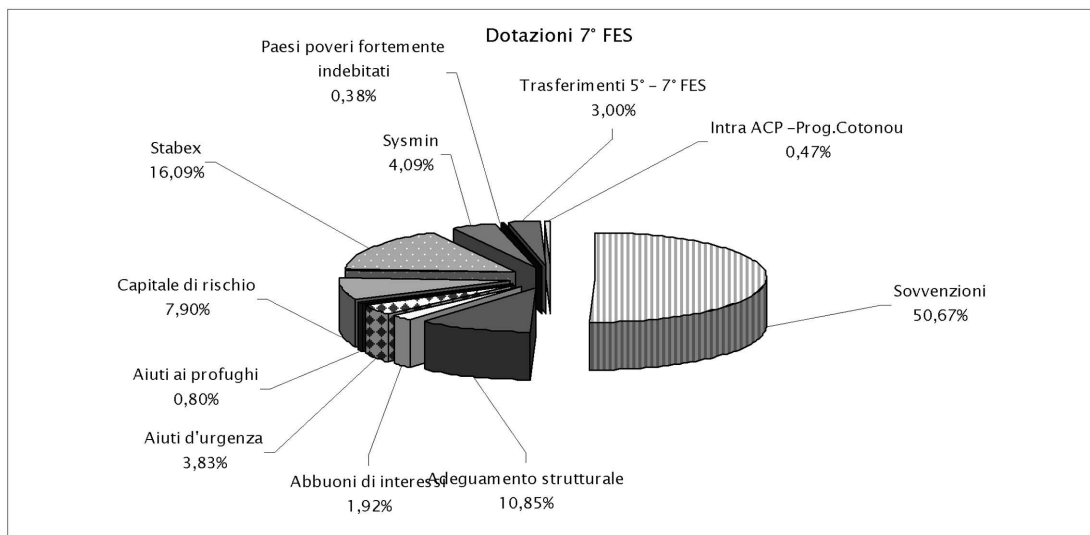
Dotazioni 7° FES

Paesi poveri fortemente indebitati
0,38%

Trasferimenti 5° - 7° FES
3,00%

Intra ACP -Prog.Cotonou
0,47%

Sysmin
4,09%

Stabex
16,09%

Sovvenzioni
50,67%

Capitale di rischio
7,90%

Aiuti ai profughi
0,80%

Aiuti d'urgenza
3,83%

Abbuoni di interessi
1,92%

Adeguamento strutturale
10,85%